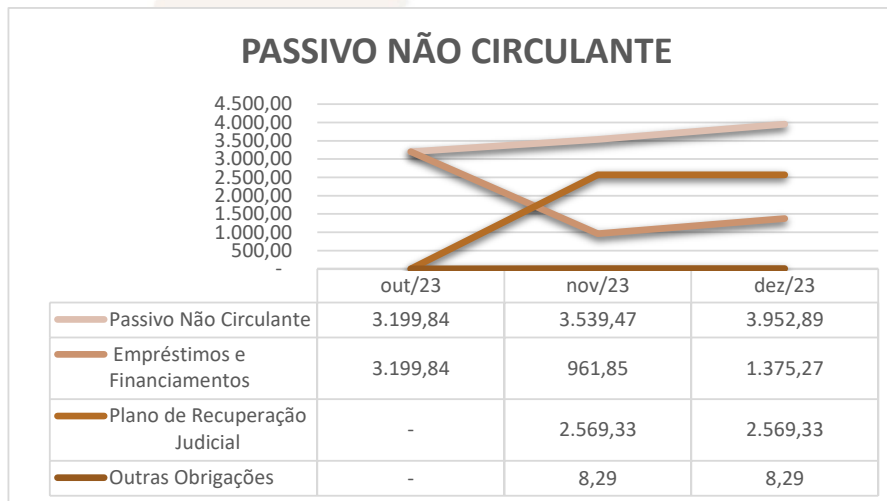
PASSIVO NÃO CIRCULANTE

4.500,00
4.000,00
3.500,00
3.000,00
2.500,00
2.000,00
1.500,00
1.000,00
500,00
-

| | out/23 | nov/23 | dez/23 |
|---|---|---|---|
| Passivo Não Circulante | 3.199,84 | 3.539,47 | 3.952,89 |
| Empréstimos e Financiamentos | 3.199,84 | 961,85 | 1.375,27 |
| Plano de Recuperação Judicial | - | 2.569,33 | 2.569,33 |
| Outras Obrigações | - | 8,29 | 8,29 |